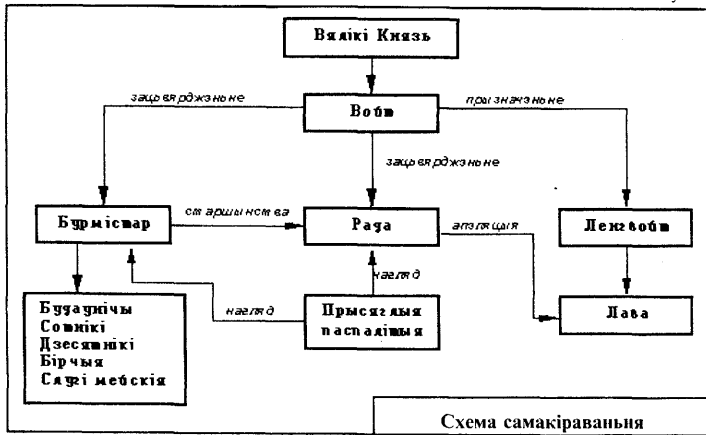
Вялікі Князь

Войт

зацьвярджэньне

прызначэньне

зацьвярджэньне

Бурмістар

старшынства

Рада

апэляцыя

Лендвойт

Будаўнічы
Соцкікі
Дзесятнікі
Бірчыя
Слугі месція

нагляд

нагляд

Прысяглыя паспалітыя

Лава

Схема самакіраваньня